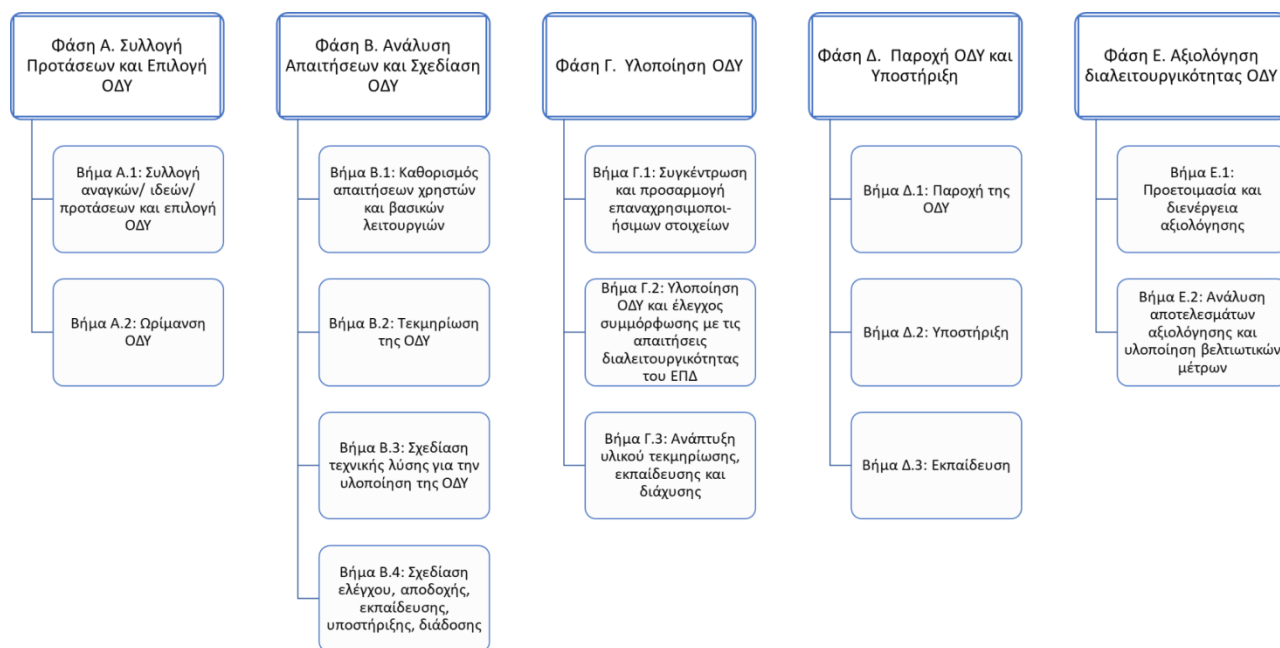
Φάση Α. Συλλογή Προτάσεων και Επιλογή ΟΔΥ

Βήμα Α.1: Συλλογή αναγκών/ ιδεών/ προτάσεων και επιλογή ΟΔΥ

Βήμα Α.2: Ωρίμανση ΟΔΥ

Φάση Β. Ανάλυση Απαιτήσεων και Σχεδίαση ΟΔΥ

Βήμα Β.1: Καθορισμός απαιτήσεων χρηστών και βασικών λειτουργιών

Βήμα Β.2: Τεκμηρίωση της ΟΔΥ

Βήμα Β.3: Σχεδίαση τεχνικής λύσης για την υλοποίηση της ΟΔΥ

Βήμα Β.4: Σχεδίαση ελέγχου, αποδοχής, εκπαίδευσης, υποστήριξης, διάδοσης

Φάση Γ. Υλοποίηση ΟΔΥ

Βήμα Γ.1: Συγκέντρωση και προσαρμογή επαναχρησιμοποιήσιμων στοιχείων

Βήμα Γ.2: Υλοποίηση ΟΔΥ και έλεγχος συμμόρφωσης με τις απαιτήσεις διαλειτουργικότητας του ΕΠΔ

Βήμα Γ.3: Ανάπτυξη υλικού τεκμηρίωσης, εκπαίδευσης και διάχυσης

Φάση Δ. Παροχή ΟΔΥ και Υποστήριξη

Βήμα Δ.1: Παροχή της ΟΔΥ

Βήμα Δ.2: Υποστήριξη

Βήμα Δ.3: Εκπαίδευση

Φάση Ε. Αξιολόγηση διαλειτουργικότητας ΟΔΥ

Βήμα Ε.1: Προετοιμασία και διενέργεια αξιολόγησης

Βήμα Ε.2: Ανάλυση αποτελεσμάτων αξιολόγησης και υλοποίηση βελτιωτικών μέτρων